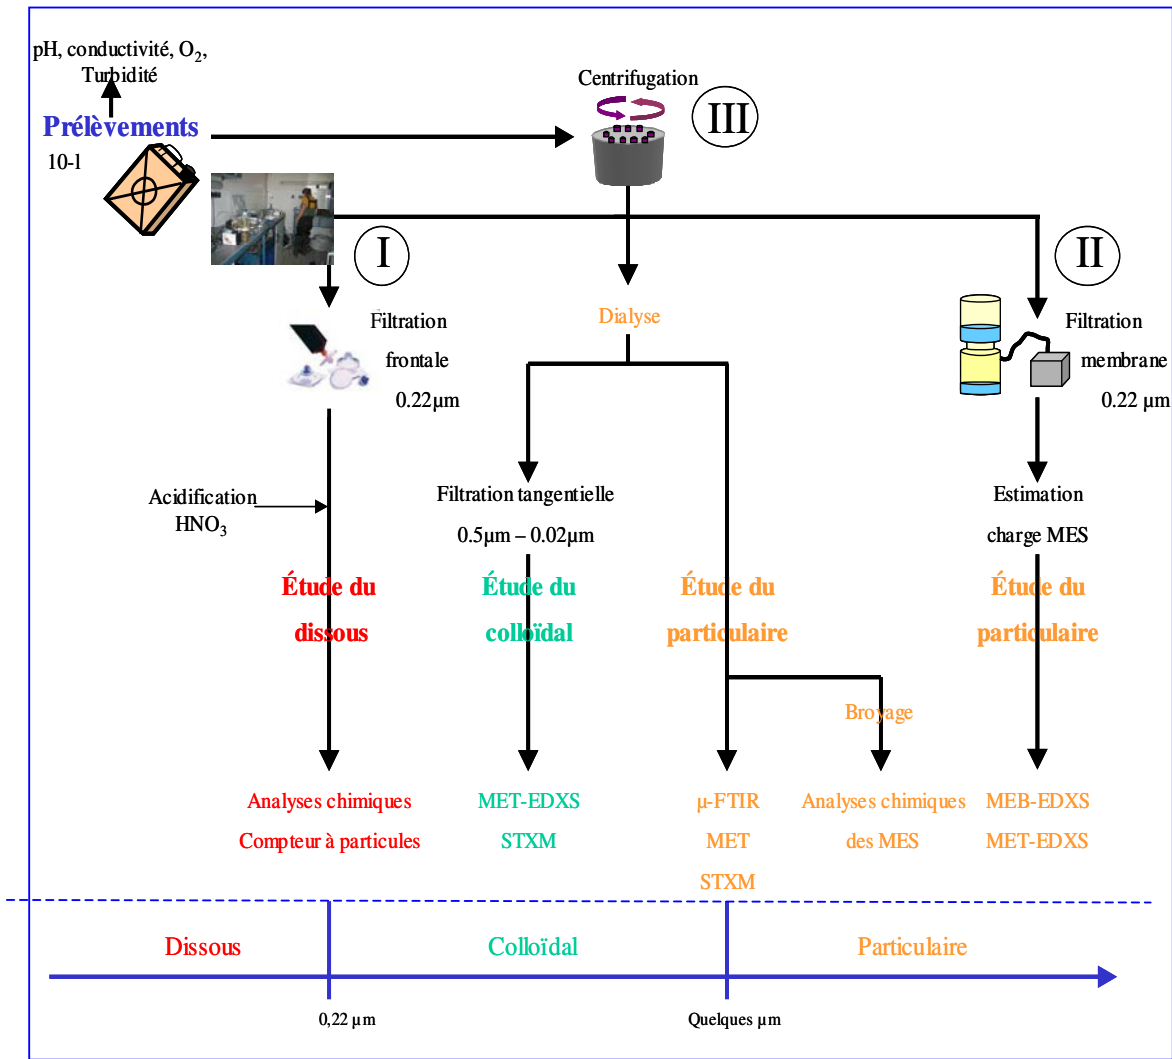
pH, conductivité, $O_2$, Turbidité

Prélèvements

10-l

Centrifugation

III

I

II

Dialyse

Filtration frontale 0.22µm

Filtration membrane 0.22 µm

Acidification $HNO_3$

Filtration tangentielle 0.5µm – 0.02µm

Estimation charge MES

Étude du dissous

Étude du colloïdal

Étude du particulaire

Étude du particulaire

Broyage

Analyses chimiques
Compteur à particules

MET-EDXS
STXM

µ-FTIR
MET
STXM

Analyses chimiques des MES

MEB-EDXS
MET-EDXS

Dissous

Colloïdal

Particulaire

0,22 µm

Quelques µm